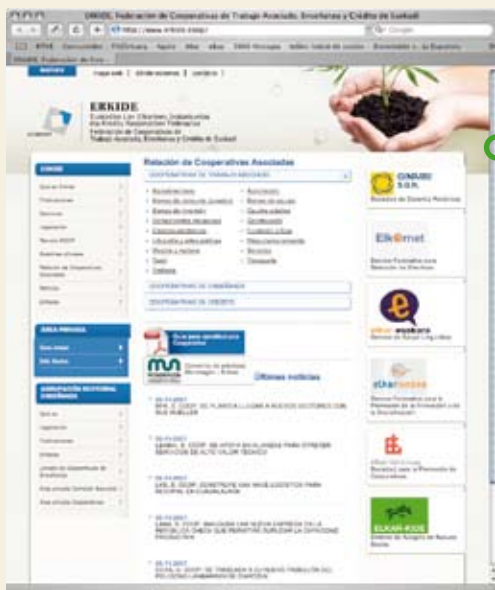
ERKIDE, Federación de Cooperativas de Trabajo Asociado, Enseñanza y Crédito de Euskadi

http://www.erkide.coop/

ERKIDE

Federación de Cooperativas de Trabajo Asociado, Enseñanza y Crédito de Euskadi

Relación de Cooperativas Asociadas

COOPERATIVAS DE TRABAJO ASOCIADO

COOPERATIVAS DE ENSEÑANZA

COOPERATIVAS DE CRÉDITO

ÁREA PRIVADA

AGRUPACIÓN SECTORIAL ENSEÑANZA

Últimas noticias

CINSURE S.Coop.

Elkomet

elkar euskara

elkarlanean

ELKAR-KIDE

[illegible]